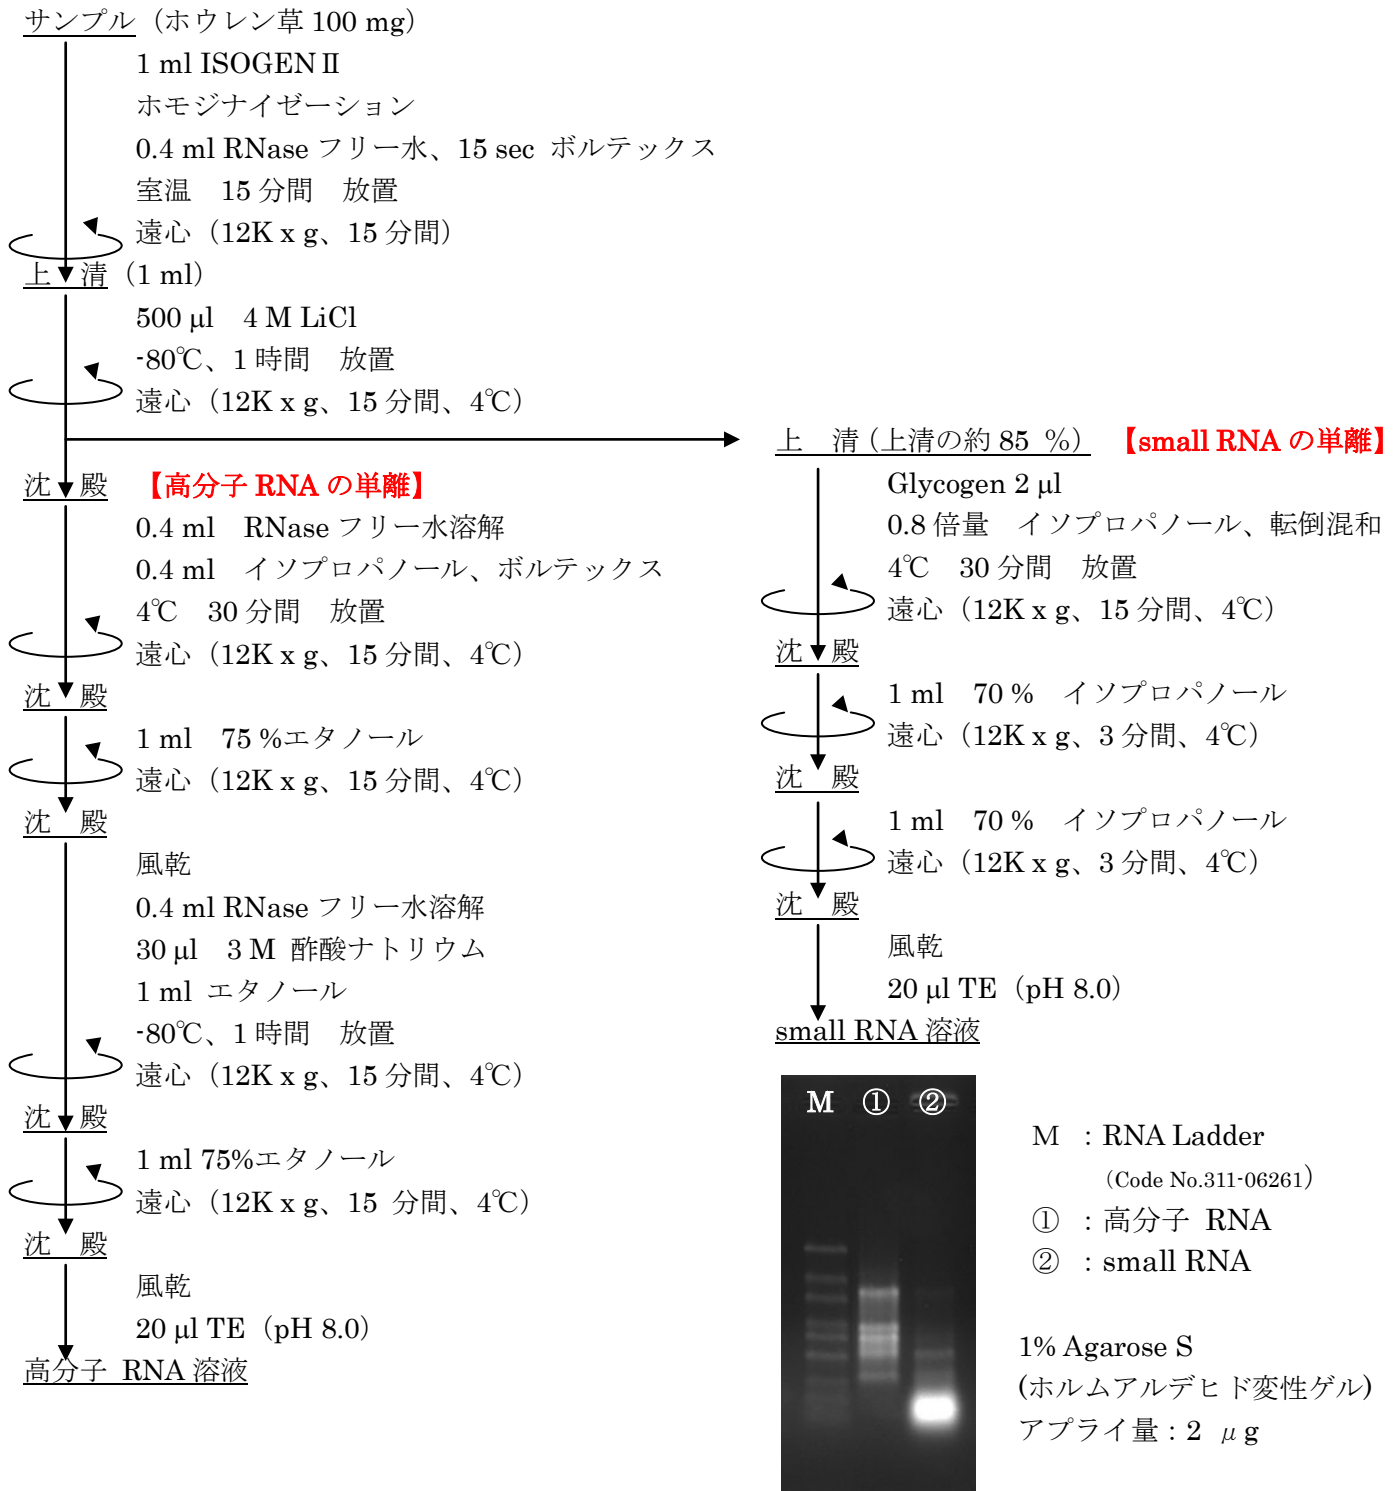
サンプル（ホウレン草 100 mg）

1 ml ISOGEN II
ホモジナイゼーション
0.4 ml RNase フリー水、15 sec ボルテックス
室温　15 分間　放置
遠心（12K x g、15 分間）

上清（1 ml）

500 µl　4 M LiCl
-80℃、1 時間　放置
遠心（12K x g、15 分間、4℃）

沈殿　【高分子 RNA の単離】

0.4 ml　RNase フリー水溶解
0.4 ml　イソプロパノール、ボルテックス
4℃　30 分間　放置
遠心（12K x g、15 分間、4℃）

沈殿

1 ml　75 %エタノール
遠心（12K x g、15 分間、4℃）

沈殿

風乾
0.4 ml RNase フリー水溶解
30 µl　3 M 酢酸ナトリウム
1 ml エタノール
-80℃、1 時間　放置
遠心（12K x g、15 分間、4℃）

沈殿

1 ml 75%エタノール
遠心（12K x g、15 分間、4℃）

沈殿

風乾
20 µl TE（pH 8.0）

高分子 RNA 溶液

上清（上清の約 85 %）　【small RNA の単離】

Glycogen 2 µl
0.8 倍量　イソプロパノール、転倒混和
4℃　30 分間　放置
遠心（12K x g、15 分間、4℃）

沈殿

1 ml　70 %　イソプロパノール
遠心（12K x g、3 分間、4℃）

沈殿

1 ml　70 %　イソプロパノール
遠心（12K x g、3 分間、4℃）

沈殿

風乾
20 µl TE（pH 8.0）

small RNA 溶液

M　①　②

M　：RNA Ladder
（Code No.311-06261）
①　：高分子　RNA
②　：small RNA

1% Agarose S
(ホルムアルデヒド変性ゲル)
アプライ量：2　µg